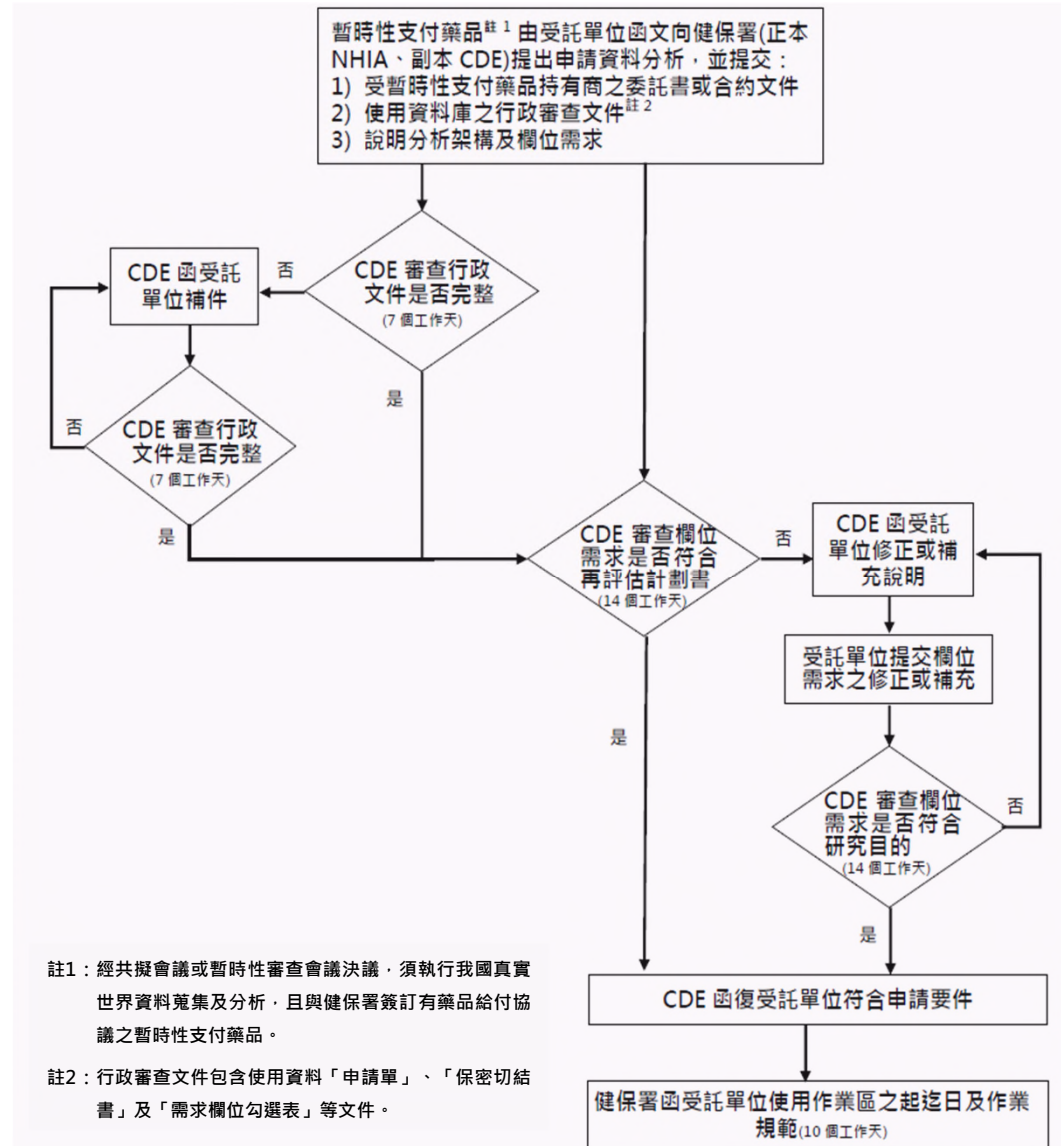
暫時性支付藥品$^{註1}$由受託單位函文向健保署(正本 NHIA、副本 CDE)提出申請資料分析，並提交：
1) 受暫時性支付藥品持有商之委託書或合約文件
2) 使用資料庫之行政審查文件$^{註2}$
3) 說明分析架構及欄位需求

CDE 審查行政文件是否完整
(7 個工作天)

否

CDE 函受託單位補件

CDE 審查行政文件是否完整
(7 個工作天)

否

是

是

CDE 審查欄位需求是否符合再評估計劃書
(14 個工作天)

否

CDE 函受託單位修正或補充說明

受託單位提交欄位需求之修正或補充

CDE 審查欄位需求是否符合研究目的
(14 個工作天)

否

是

是

CDE 函復受託單位符合申請要件

健保署函受託單位使用作業區之起迄日及作業規範(10 個工作天)

註1：經共擬會議或暫時性審查會議決議，須執行我國真實世界資料蒐集及分析，且與健保署簽訂有藥品給付協議之暫時性支付藥品。

註2：行政審查文件包含使用資料「申請單」、「保密切結書」及「需求欄位勾選表」等文件。